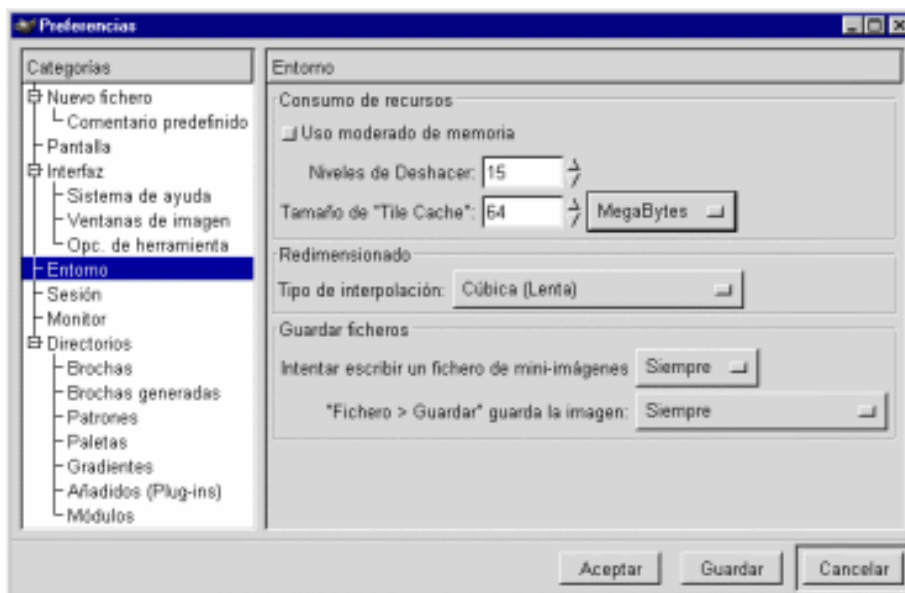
Preferencias

Categorías
Nuevo fichero
Comentario predefinido
Pantalla
Interfaz
Sistema de ayuda
Ventanas de imagen
Opc. de herramienta
Entorno
Sesión
Monitor
Directorios
Brochas
Brochas generadas
Patrones
Paletas
Gradientes
Añadidos (Plug-ins)
Módulos

Entorno

Consumo de recursos
Uso moderado de memoria
Niveles de Deshacer: 15
Tamaño de "Tile Cache": 64 MegaBytes

Redimensionado
Tipo de interpolación: Cúbica (Lenta)

Guardar ficheros
Intentar escribir un fichero de mini-imágenes Siempre
"Fichero > Guardar" guarda la imagen: Siempre

Aceptar Guardar Cancelar